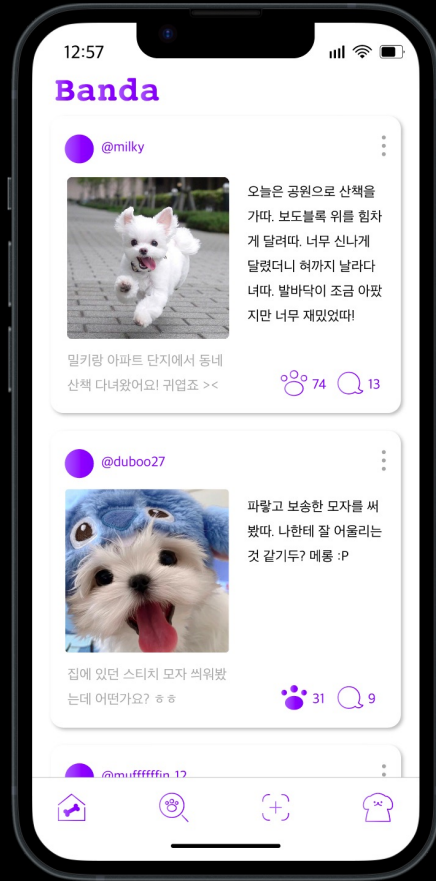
12:57

Banda

@milky

오늘은 공원으로 산책을 가따. 보도블록 위를 힘차게 달려따. 너무 신나게 달렸더니 혀까지 날라다녀따. 발바닥이 조금 아팠지만 너무 재밌었따!

밀키랑 아파트 단지에서 동네 산책 다녀왔어요! 귀엽죠 ><

74 13

@duboo27

파랗고 보송한 모자를 써봤따. 나한테 잘 어울리는 것 같기두? 메롱 :P

집에 있던 스티치 모자 씌워봤는데 어떤가요? ㅎㅎ

31 9

@muffffffin_12